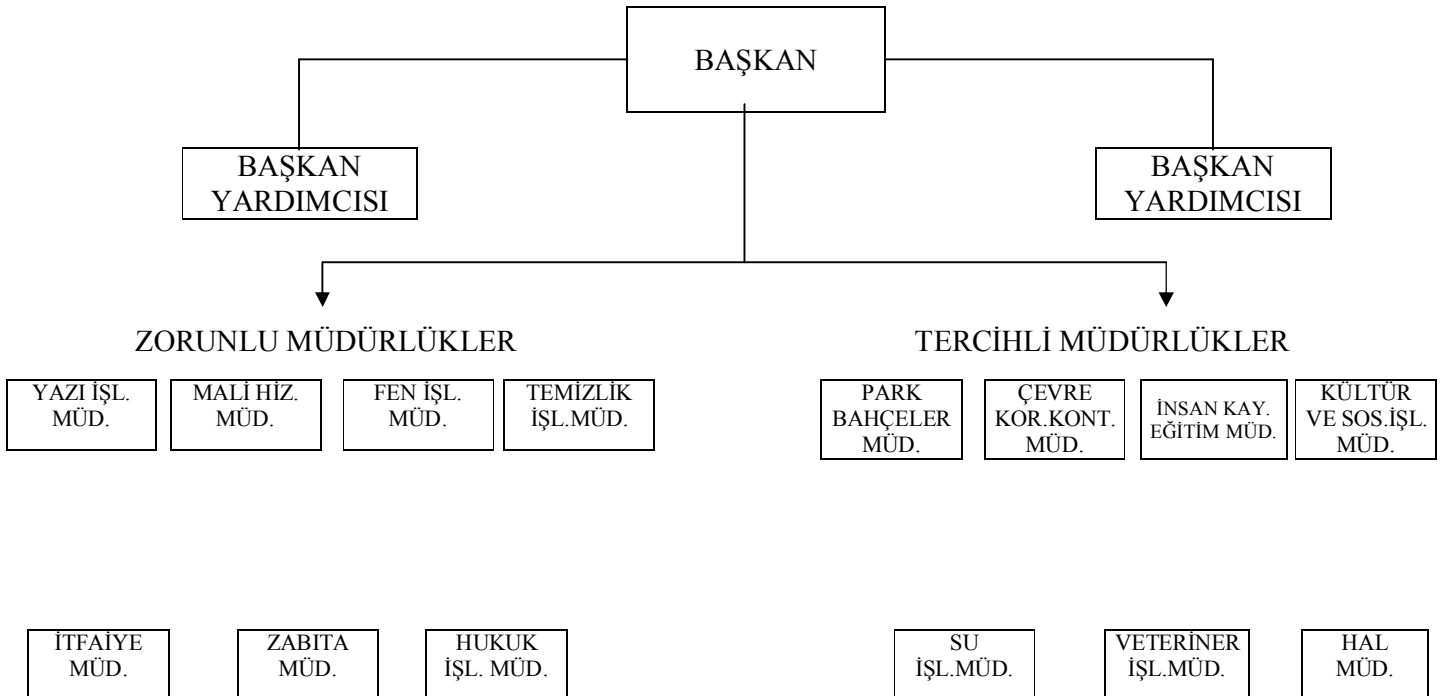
BAŞKAN

BAŞKAN YARDIMCISI

BAŞKAN YARDIMCISI

ZORUNLU MÜDÜRLÜKLER

TERCİHLİ MÜDÜRLÜKLER

YAZI İŞL. MÜD.

MALİ HİZ. MÜD.

FEN İŞL. MÜD.

TEMİZLİK İŞL.MÜD.

PARK BAHÇELER MÜD.

ÇEVRE KOR.KONT. MÜD.

İNSAN KAY. EĞİTİM MÜD.

KÜLTÜR VE SOS.İŞL. MÜD.

İTFAİYE MÜD.

ZABITA MÜD.

HUKUK İŞL. MÜD.

SU İŞL.MÜD.

VETERİNER İŞL.MÜD.

HAL MÜD.